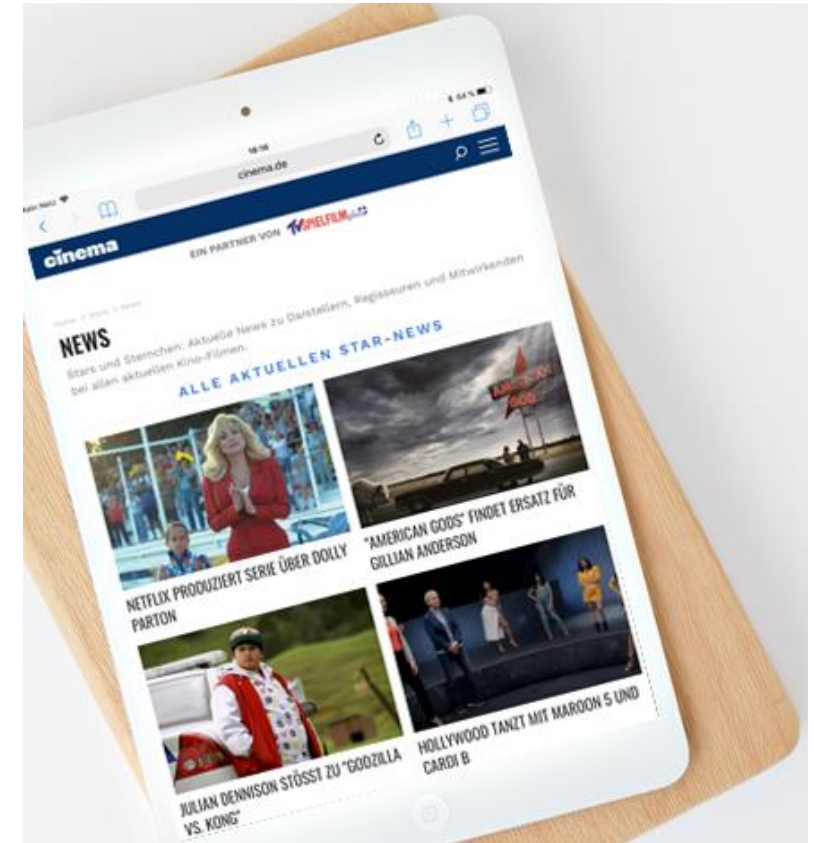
Kein Netz

18:16

84 %

cinema.de

cinema

EIN PARTNER VON TV SPIELFILM plus

Home > Stars > News

NEWS

Stars und Sternchen: Aktuelle News zu Darstellern, Regisseuren und Mitwirkenden bei allen aktuellen Kino-Filmen.

ALLE AKTUELLEN STAR-NEWS

NETFLIX PRODUZIERT SERIE ÜBER DOLLY PARTON

"AMERICAN GODS" FINDET ERSATZ FÜR GILLIAN ANDERSON

JULIAN DENNISON STÖSST ZU "GODZILLA VS. KONG"

HOLLYWOOD TANZT MIT MAROON 5 UND CARDI B